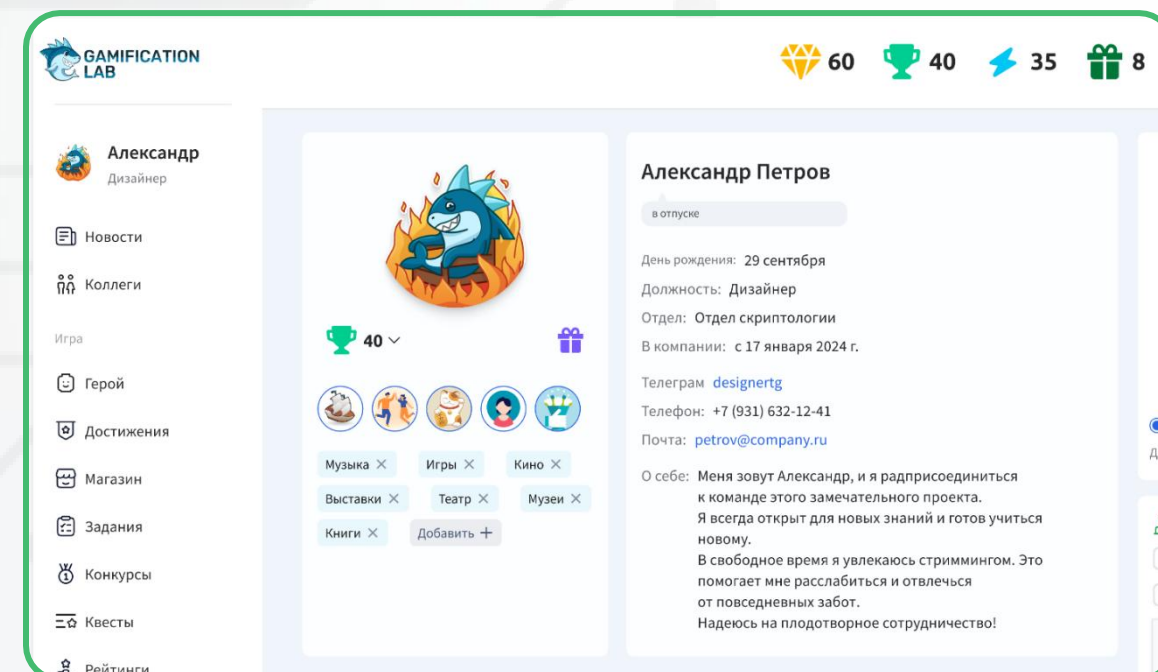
GAMIFICATION LAB

60 40 35 8

Александр
Дизайнер

Новости
Коллеги
Игра
Герой
Достижения
Магазин
Задания
Конкурсы
Квесты
Рейтинги

40

Музыка ✕ Игры ✕ Кино ✕
Выставки ✕ Театр ✕ Музеи ✕
Книги ✕ Добавить +

Александр Петров
в отпуске

День рождения: 29 сентября
Должность: Дизайнер
Отдел: Отдел скриптологии
В компании: с 17 января 2024 г.

Телеграм designertg
Телефон: +7 (931) 632-12-41
Почта: petrov@company.ru

О себе: Меня зовут Александр, и я радприсоединиться к команде этого замечательного проекта.
Я всегда открыт для новых знаний и готов учиться новому.
В свободное время я увлекаюсь стриммингом. Это помогает мне расслабиться и отвлечься от повседневных забот.
Надеюсь на плодотворное сотрудничество!